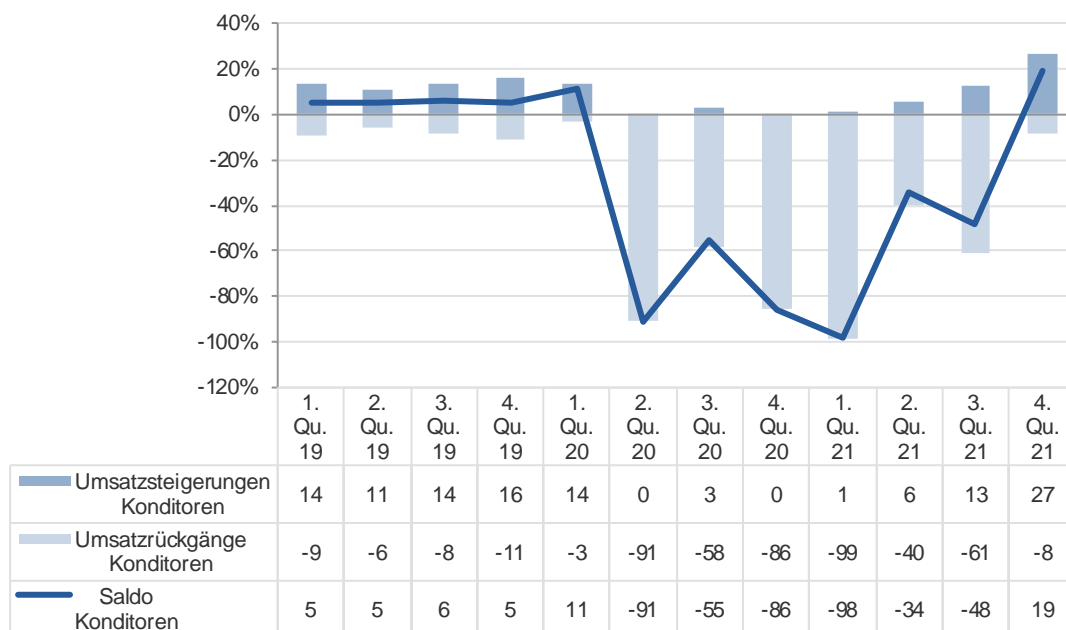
40%
20%
0%
-20%
-40%
-60%
-80%
-100%
-120%

| | 1. Qu. 19 | 2. Qu. 19 | 3. Qu. 19 | 4. Qu. 19 | 1. Qu. 20 | 2. Qu. 20 | 3. Qu. 20 | 4. Qu. 20 | 1. Qu. 21 | 2. Qu. 21 | 3. Qu. 21 | 4. Qu. 21 |
|---|---|---|---|---|---|---|---|---|---|---|---|---|
| Umsatzsteigerungen Konditoren | 14 | 11 | 14 | 16 | 14 | 0 | 3 | 0 | 1 | 6 | 13 | 27 |
| Umsatzrückgänge Konditoren | -9 | -6 | -8 | -11 | -3 | -91 | -58 | -86 | -99 | -40 | -61 | -8 |
| Saldo Konditoren | 5 | 5 | 6 | 5 | 11 | -91 | -55 | -86 | -98 | -34 | -48 | 19 |